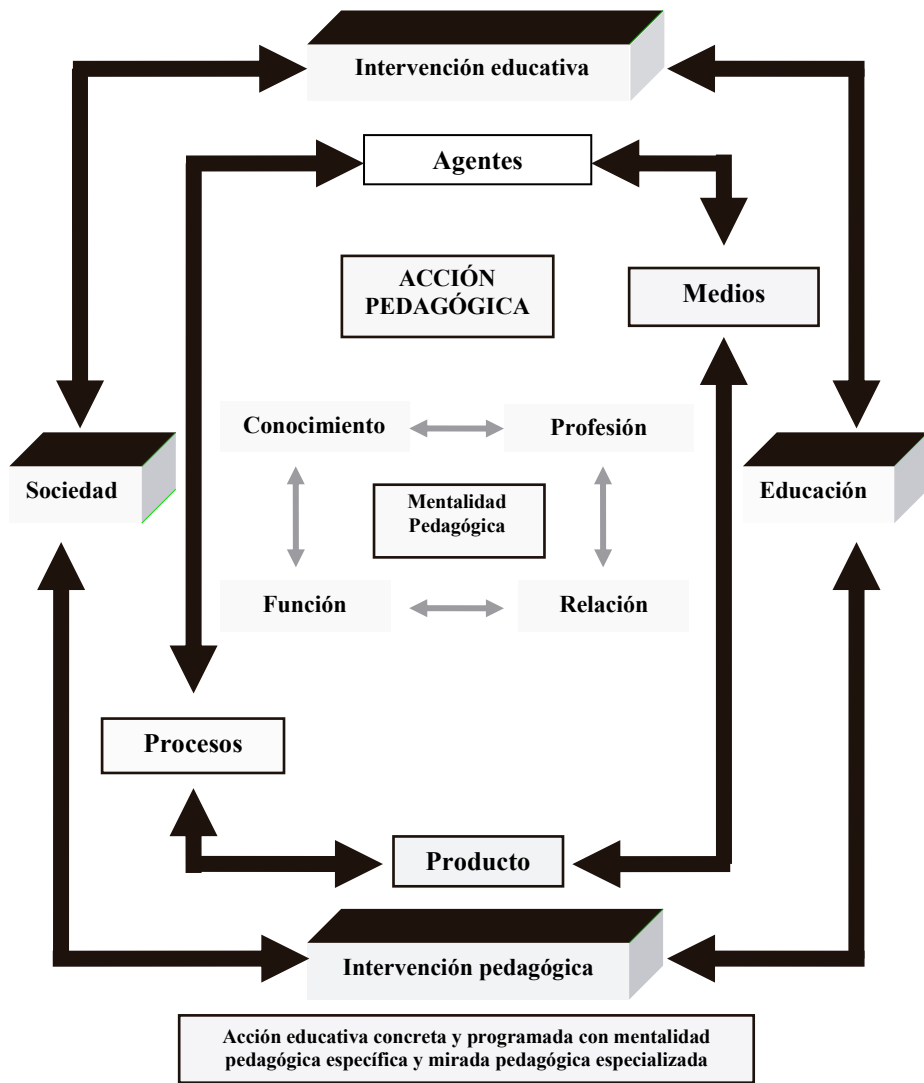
Intervención educativa

Agentes

ACCIÓN PEDAGÓGICA

Medios

Sociedad

Conocimiento

Profesión

Educación

Mentalidad Pedagógica

Función

Relación

Procesos

Producto

Intervención pedagógica

Acción educativa concreta y programada con mentalidad pedagógica específica y mirada pedagógica especializada